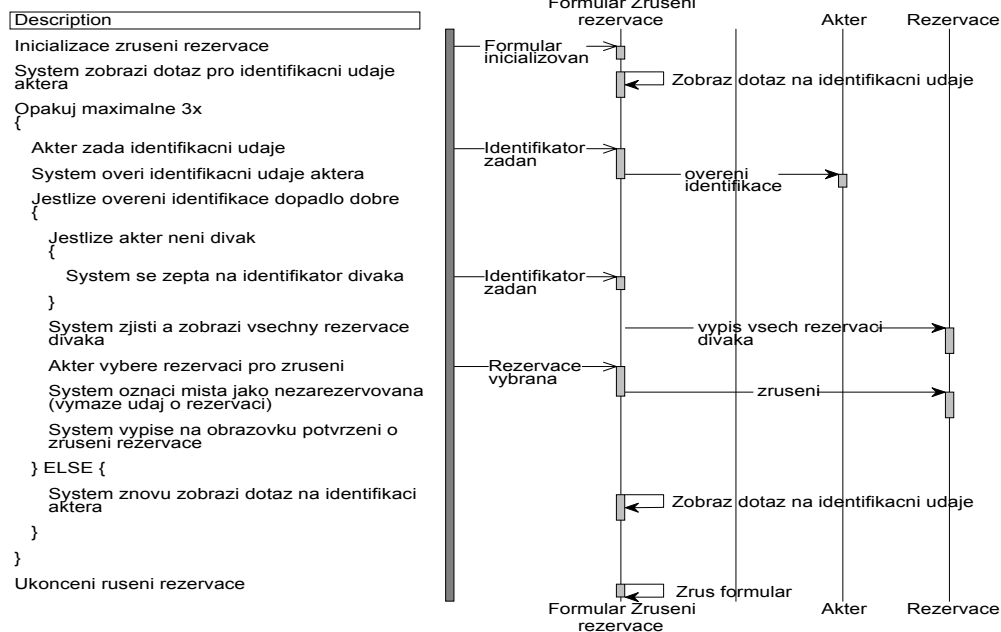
Formular Zruseni rezervace

Akter

Rezervace

Description

Inicializace zruseni rezervace

System zobrazi dotaz pro identifikacni udaje aktera

Opakuj maximalne 3x
{

Akter zada identifikacni udaje

System overi identifikacni udaje aktera

Jestlize overeni identifikace dopadlo dobre
{

Jestlize akter neni divak
{

System se zepta na identifikator divaka

}

System zjisti a zobrazi vsechny rezervace divaka

Akter vybere rezervaci pro zruseni

System oznaci mista jako nezarezervovana (vymaze udaj o rezervaci)

System vypise na obrazovku potvrzeni o zruseni rezervace

} ELSE {

System znovu zobrazi dotaz na identifikaci aktera

}

}

Ukonceni ruseni rezervace

Formular inicializovan

Zobraz dotaz na identifikacni udaje

Identifikator zadan

overeni identifikace

Identifikator zadan

vypis vsech rezervaci divaka

Rezervace vybrana

zruseni

Zobraz dotaz na identifikacni udaje

Zrus formular

Formular Zruseni rezervace

Akter

Rezervace